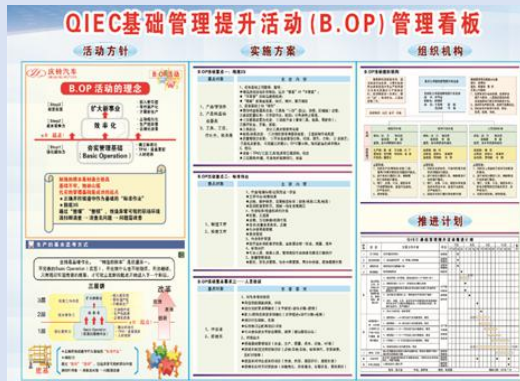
QIEC基础管理提升活动(B.OP)管理看板

活动方针

庆铃汽车

B.OP活动的理念

扩大新事业

标准化

夯实管理基础
Basic Operation

生产的基本思考方法

三星级

推进计划

实施方案

B.OP活动重点——精益5S

重点对象

1.产品质量

2.产品包装

B.OP活动重点——制度革新

1.制度文件

2.

B.OP活动重点——人员培训

1.岗位技能

组织机构

B.OP推进组织

推进计划

QIEC基础管理提升活动推进计划